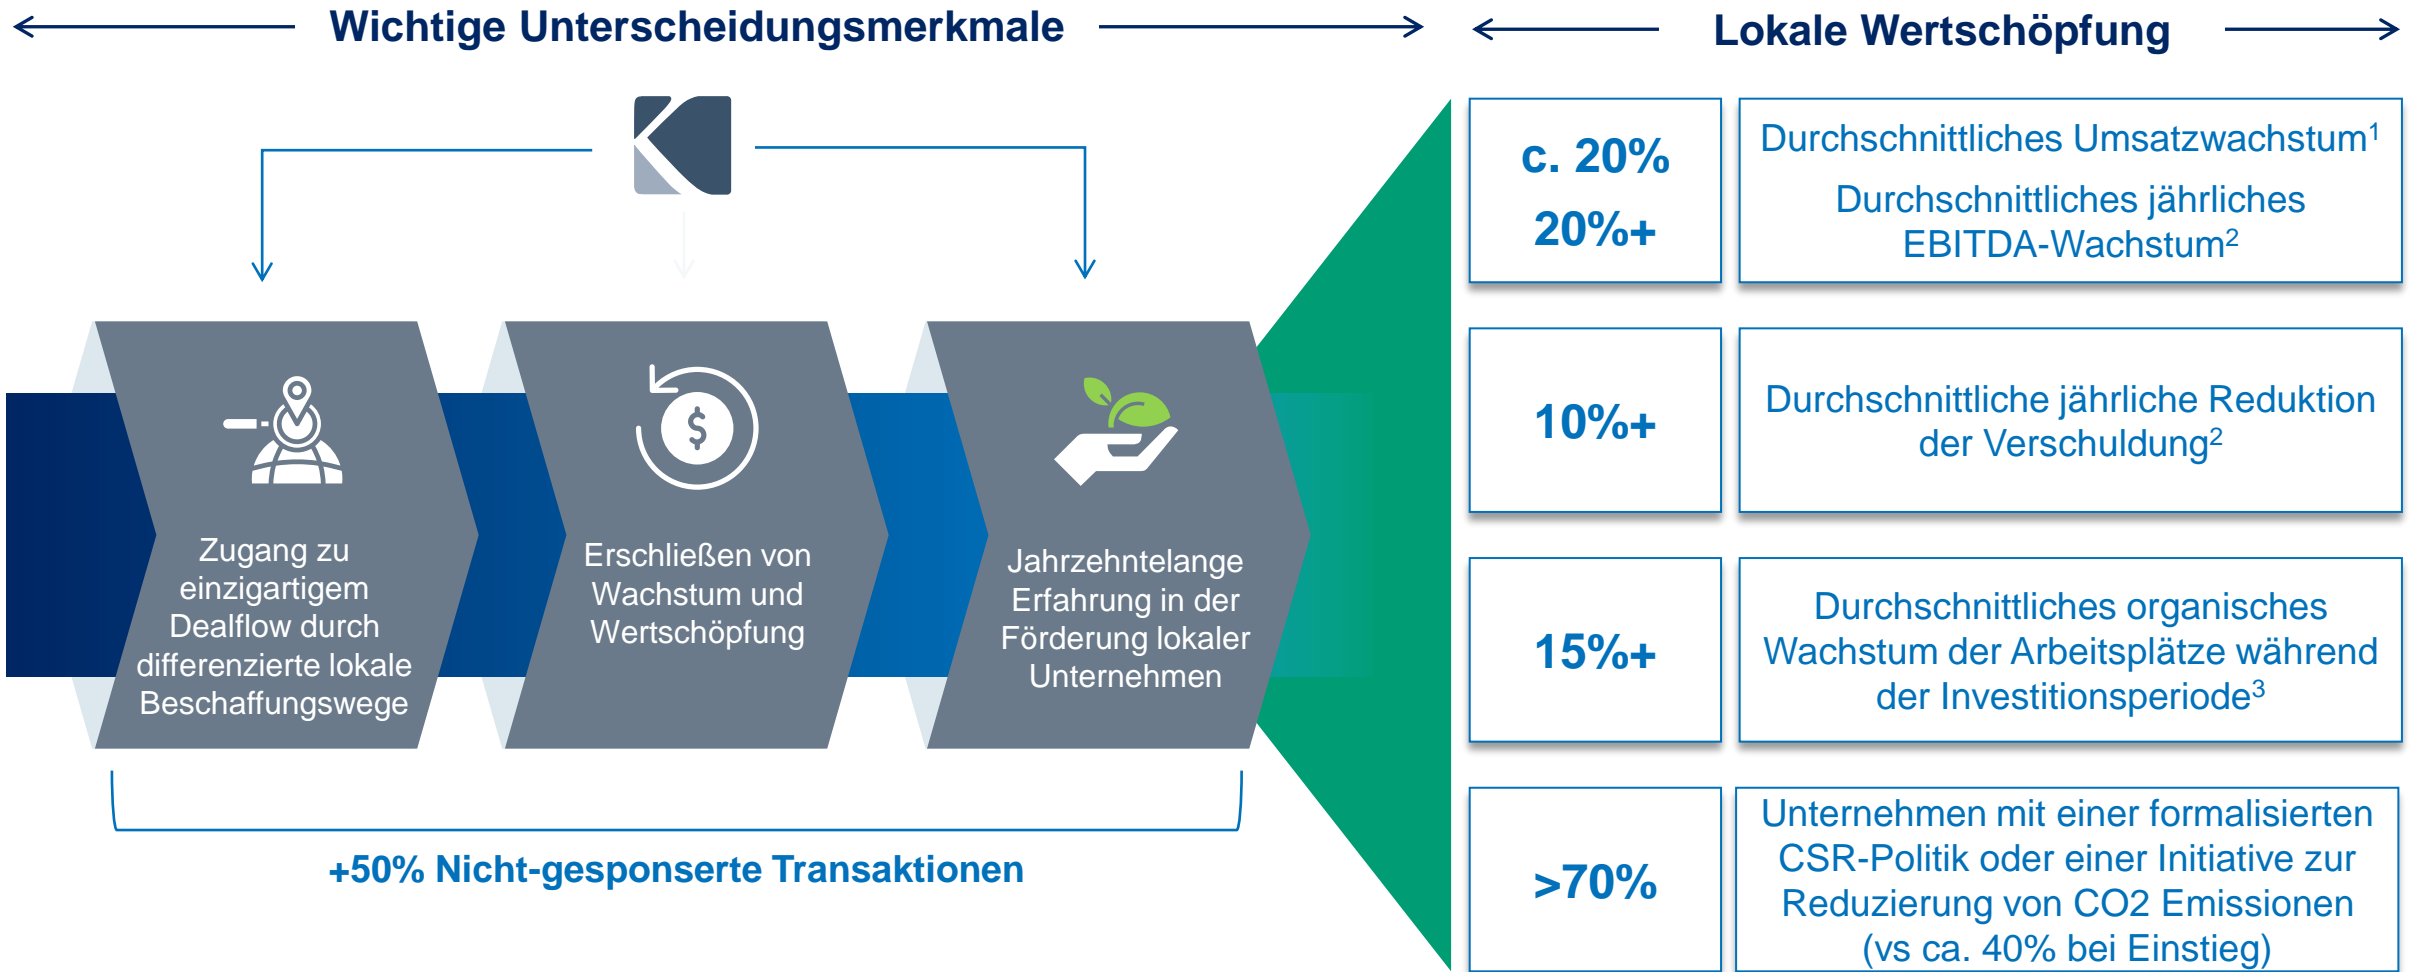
Wichtige Unterscheidungsmerkmale

Lokale Wertschöpfung

Zugang zu einzigartigem Dealflow durch differenzierte lokale Beschaffungswege

Erschließen von Wachstum und Wertschöpfung

Jahrzehntelange Erfahrung in der Förderung lokaler Unternehmen

+50% Nicht-gesponserte Transaktionen

| c. 20% | Durchschnittliches Umsatzwachstum$^1$ |
|---|---|
| 20%+ | Durchschnittliches jährliches EBITDA-Wachstum$^2$ |
| 10%+ | Durchschnittliche jährliche Reduktion der Verschuldung$^2$ |
| 15%+ | Durchschnittliches organisches Wachstum der Arbeitsplätze während der Investitionsperiode$^3$ |
| >70% | Unternehmen mit einer formalisierten CSR-Politik oder einer Initiative zur Reduzierung von CO2 Emissionen (vs ca. 40% bei Einstieg) |